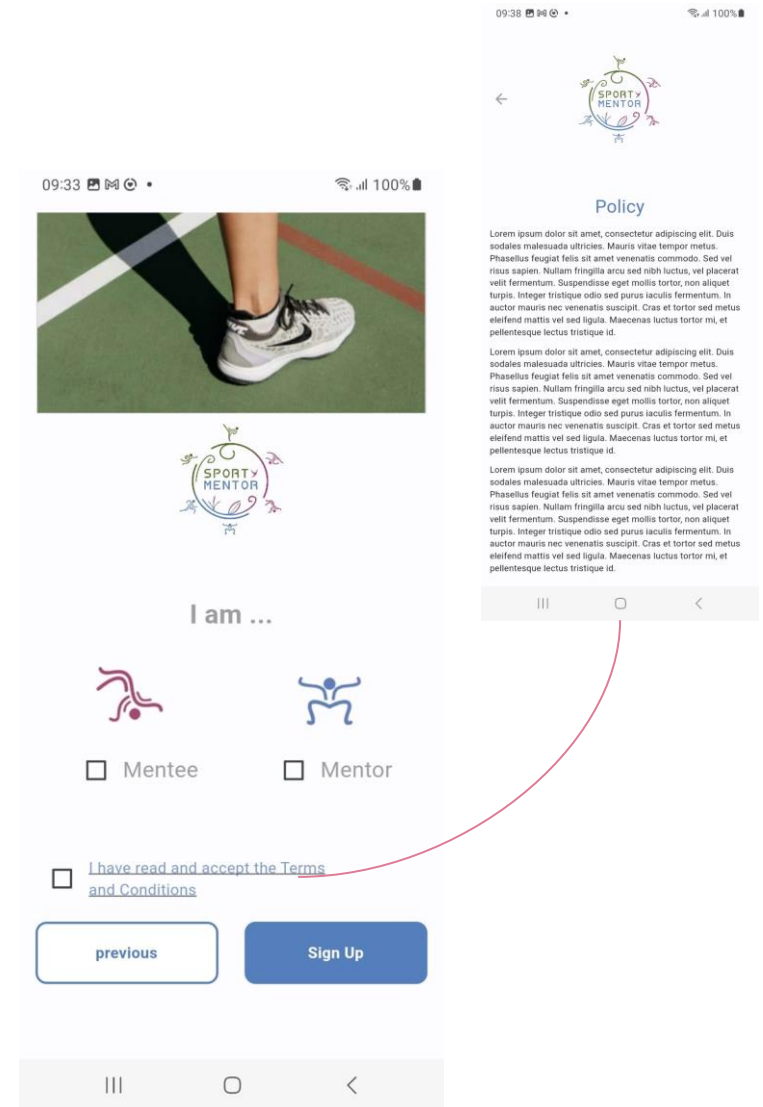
09:33 100%

SPORT y MENTOR

I am ...

Mentee

Mentor

I have read and accept the Terms and Conditions

previous

Sign Up

09:38 100%

SPORT y MENTOR

Policy

Lorem ipsum dolor sit amet, consectetur adipiscing elit. Duis sodales malesuada ultricies. Mauris vitae tempor metus. Phasellus feugiat felis sit amet venenatis commodo. Sed vel risus sapien. Nullam fringilla arcu sed nibh luctus, vel placerat velit fermentum. Suspendisse eget mollis tortor, non aliquet turpis. Integer tristique odio sed purus iaculis fermentum. In auctor mauris nec venenatis suscipit. Cras et tortor sed metus eleifend mattis vel sed ligula. Maecenas luctus tortor mi, et pellentesque lectus tristique id.

Lorem ipsum dolor sit amet, consectetur adipiscing elit. Duis sodales malesuada ultricies. Mauris vitae tempor metus. Phasellus feugiat felis sit amet venenatis commodo. Sed vel risus sapien. Nullam fringilla arcu sed nibh luctus, vel placerat velit fermentum. Suspendisse eget mollis tortor, non aliquet turpis. Integer tristique odio sed purus iaculis fermentum. In auctor mauris nec venenatis suscipit. Cras et tortor sed metus eleifend mattis vel sed ligula. Maecenas luctus tortor mi, et pellentesque lectus tristique id.

Lorem ipsum dolor sit amet, consectetur adipiscing elit. Duis sodales malesuada ultricies. Mauris vitae tempor metus. Phasellus feugiat felis sit amet venenatis commodo. Sed vel risus sapien. Nullam fringilla arcu sed nibh luctus, vel placerat velit fermentum. Suspendisse eget mollis tortor, non aliquet turpis. Integer tristique odio sed purus iaculis fermentum. In auctor mauris nec venenatis suscipit. Cras et tortor sed metus eleifend mattis vel sed ligula. Maecenas luctus tortor mi, et pellentesque lectus tristique id.